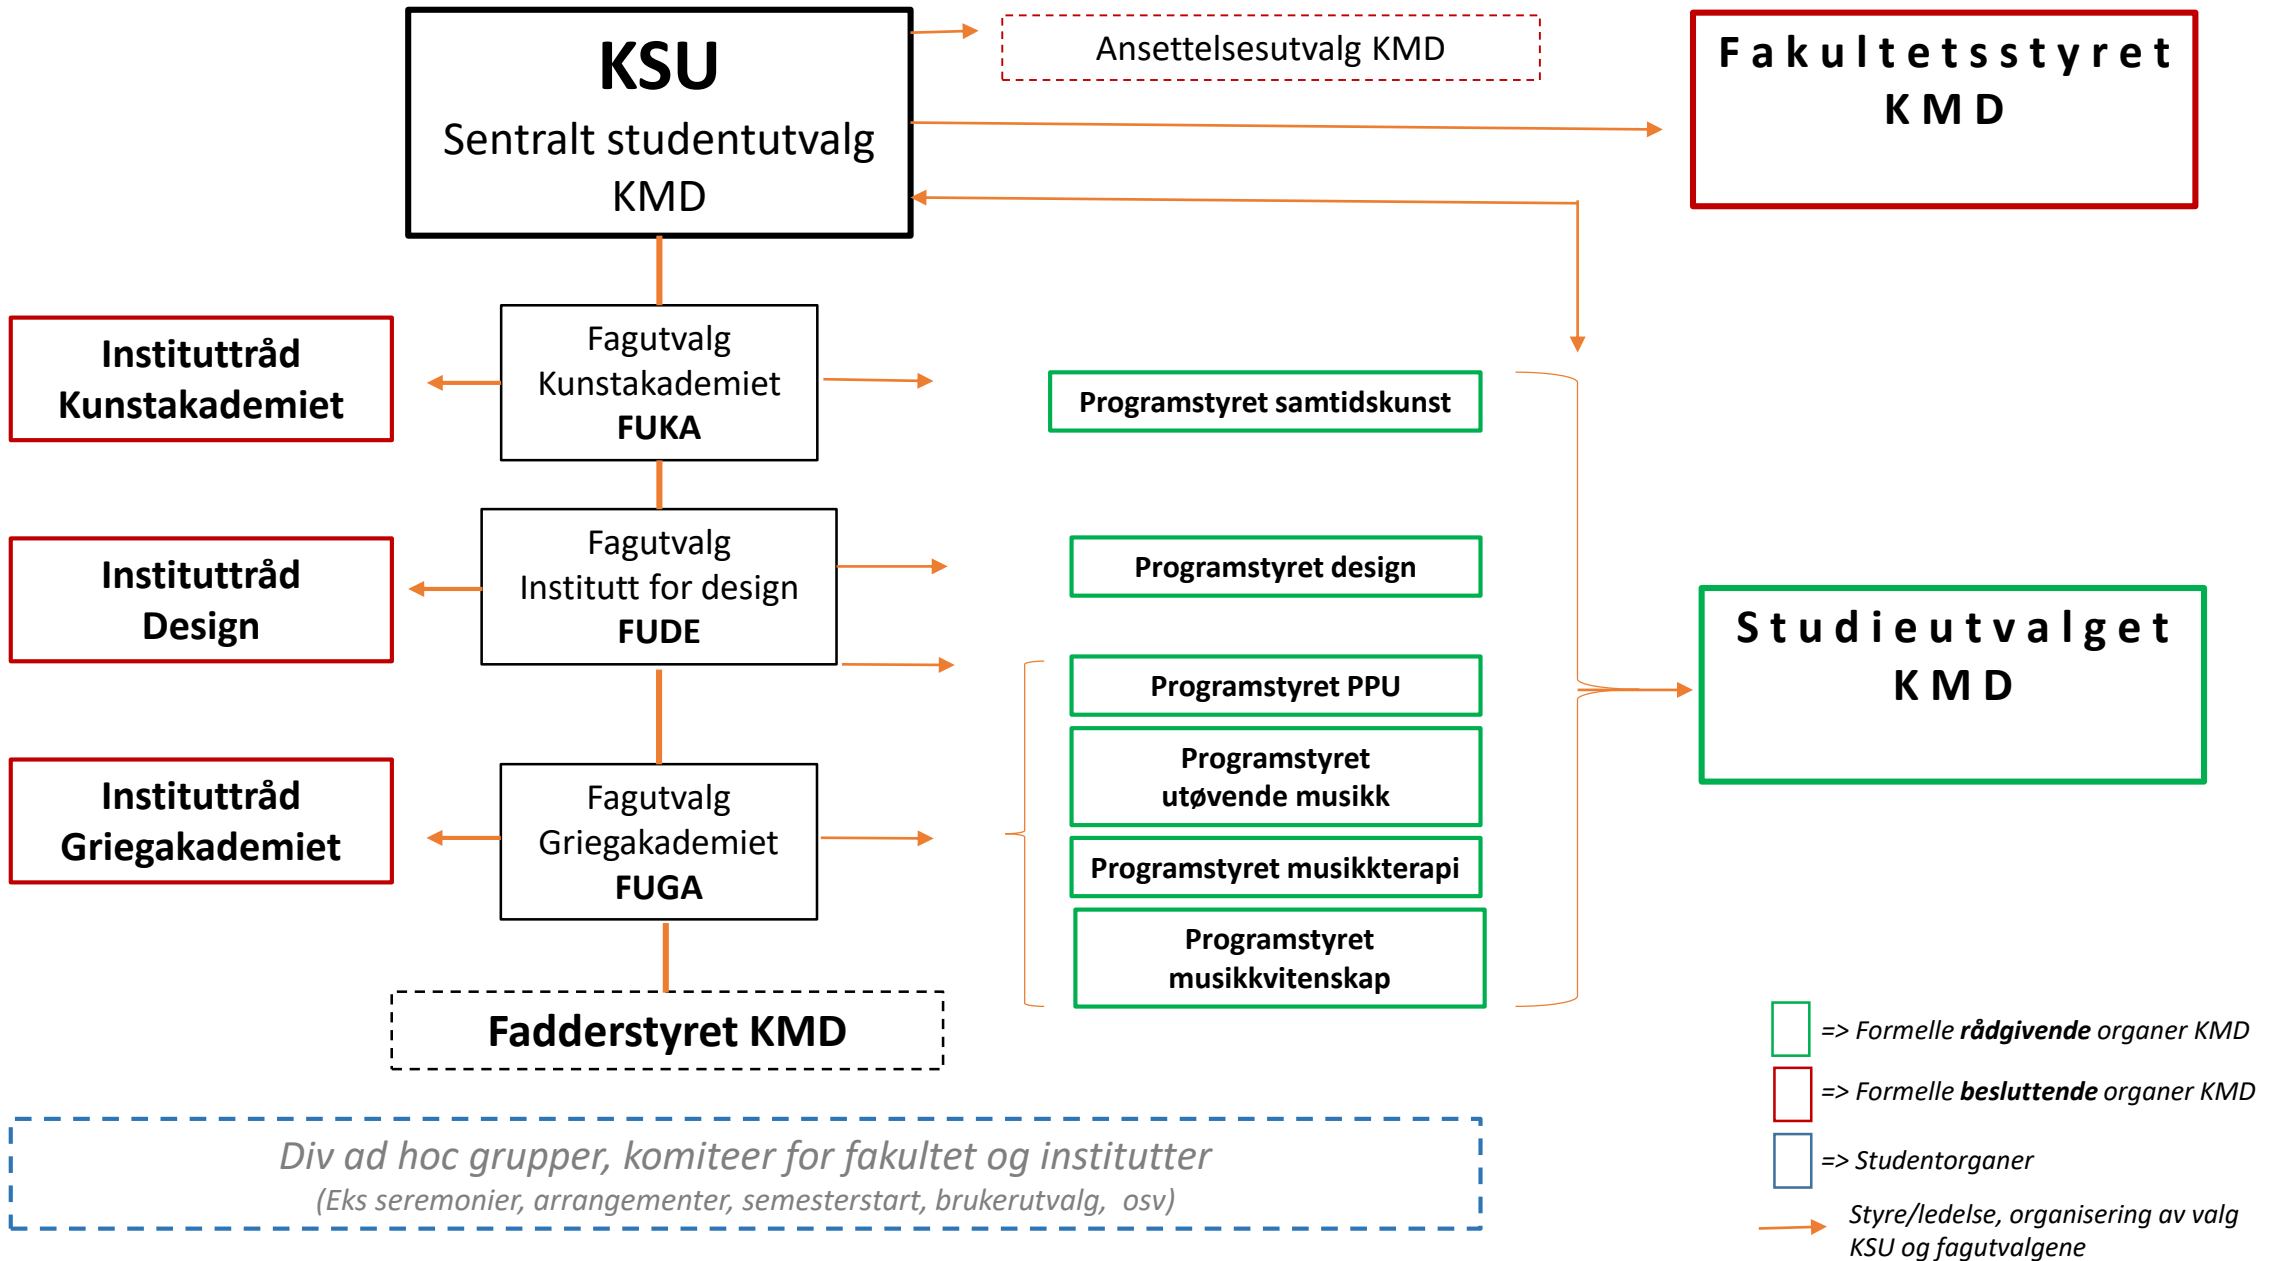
KSU
Sentralt studentutvalg
KMD

Ansettelsesutvalg KMD

Fakultetsstyret
KMD

Instituttråd
Kunstakademiet

Fagutvalg
Kunstakademiet
FUKA

Programstyret samtidskunst

Instituttråd
Design

Fagutvalg
Institutt for design
FUDE

Programstyret design

Studieutvalget
KMD

Programstyret PPU

Programstyret
utøvende musikk

Instituttråd
Griegakademiet

Fagutvalg
Griegakademiet
FUGA

Programstyret musikkterapi

Programstyret
musikkvitenskap

Fadderstyret KMD

Div ad hoc grupper, komiteer for fakultet og institutter
(Eks seremonier, arrangementer, semesterstart, brukerutvalg, osv)

=> Formelle ***rådgivende*** organer KMD

=> Formelle ***beslut­tende*** organer KMD

=> Studentorganer

Styre/ledelse, organisering av valg KSU og fagutvalgene